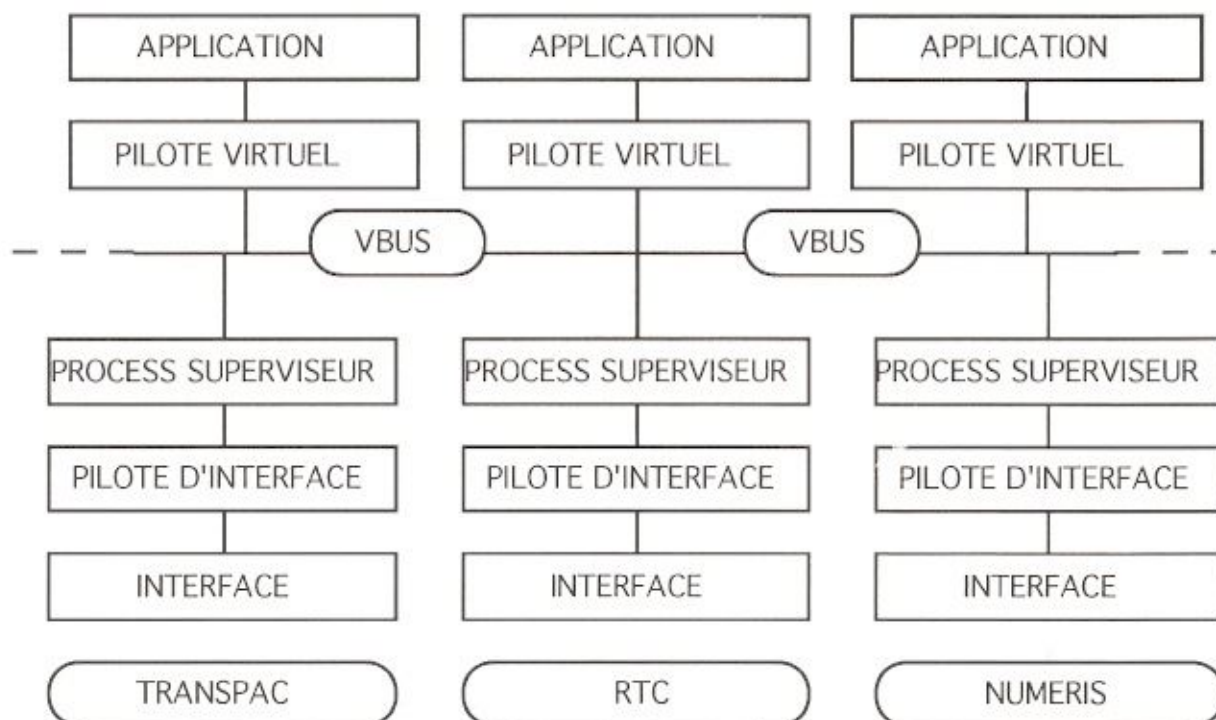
APPLICATION

APPLICATION

APPLICATION

PILOTE VIRTUEL

PILOTE VIRTUEL

PILOTE VIRTUEL

VBUS

VBUS

PROCESS SUPERVISEUR

PROCESS SUPERVISEUR

PROCESS SUPERVISEUR

PILOTE D'INTERFACE

PILOTE D'INTERFACE

PILOTE D'INTERFACE

INTERFACE

INTERFACE

INTERFACE

TRANSPAC

RTC

NUMERIS